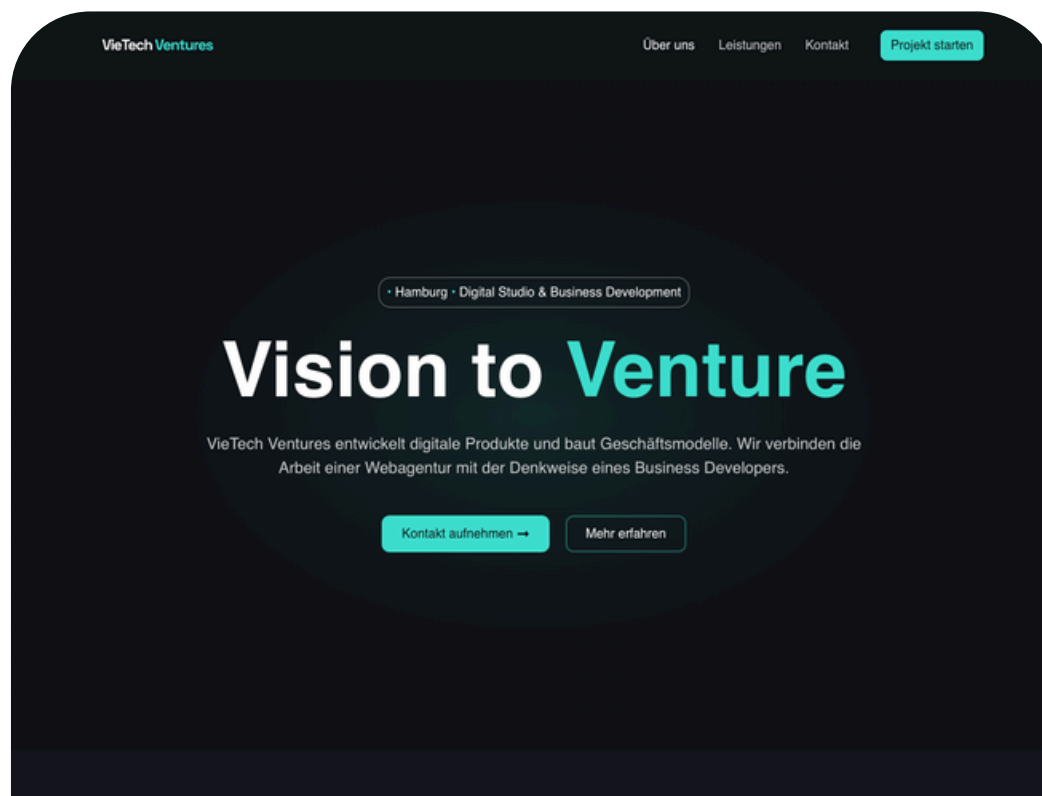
VieTech Ventures

Über uns Leistungen Kontakt Projekt starten

• Hamburg • Digital Studio & Business Development

Vision to Venture

VieTech Ventures entwickelt digitale Produkte und baut Geschäftsmodelle. Wir verbinden die Arbeit einer Webagentur mit der Denkweise eines Business Developers.

Kontakt aufnehmen →

Mehr erfahren